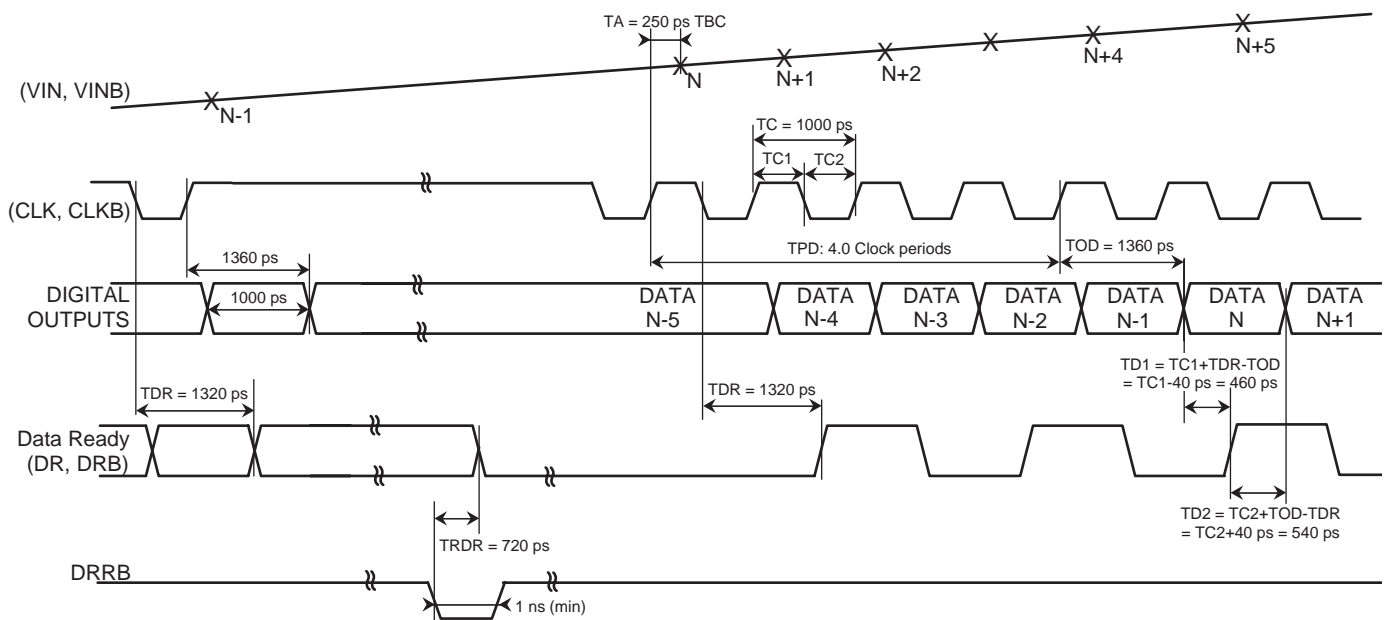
TA = 250 ps TBC

(VIN, VINB)

N-1

N

N+1

N+2

N+4

N+5

TC = 1000 ps

TC1

TC2

(CLK, CLKB)

1360 ps

TPD: 4.0 Clock periods

TOD = 1360 ps

DIGITAL OUTPUTS

1000 ps

DATA N-5

DATA N-4

DATA N-3

DATA N-2

DATA N-1

DATA N

DATA N+1

TD1 = TC1+TDR-TOD = TC1-40 ps = 460 ps

TDR = 1320 ps

TDR = 1320 ps

Data Ready (DR, DRB)

TD2 = TC2+TOD-TDR = TC2+40 ps = 540 ps

TRDR = 720 ps

DRRB

1 ns (min)